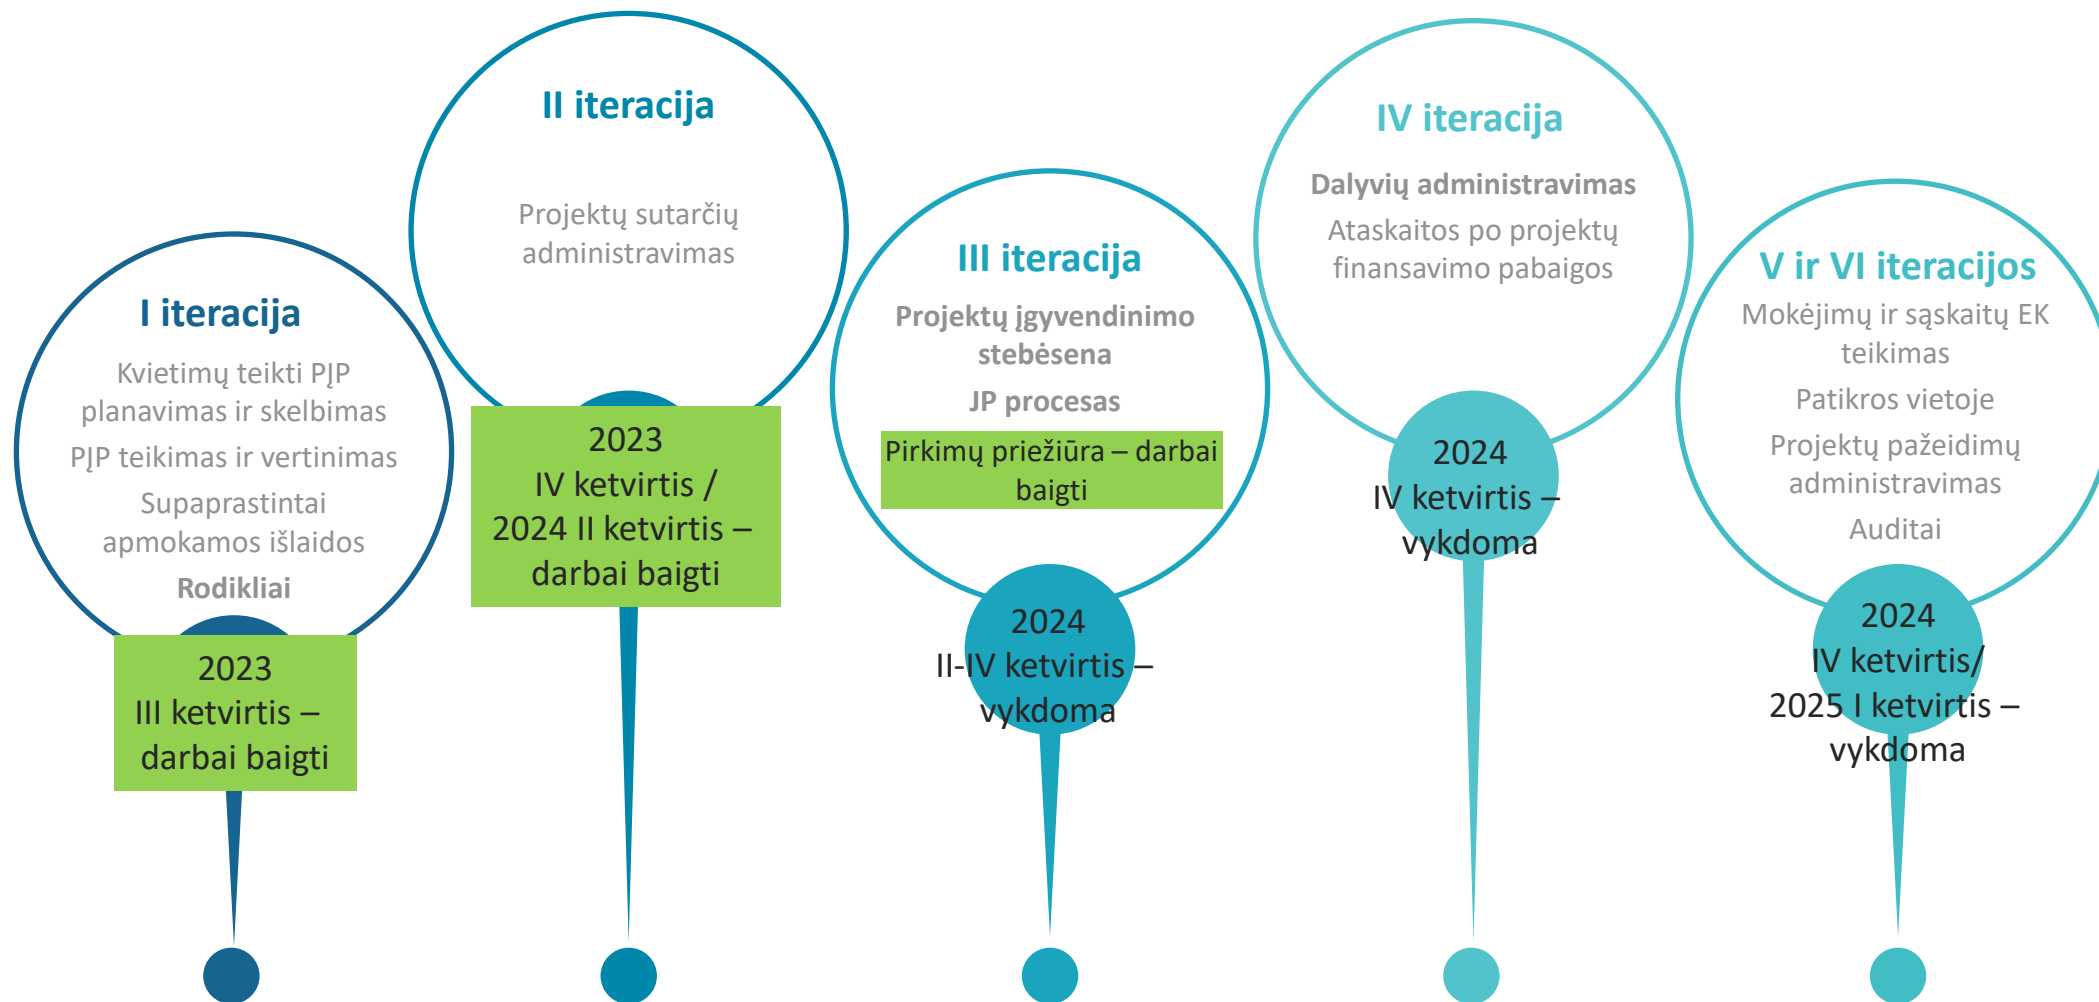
I iteracija

Kvietimų teikti PJP planavimas ir skelbimas

PJP teikimas ir vertinimas

Supaprastintai apmokamos išlaidos

Rodikliai

2023
III ketvirtis – darbai baigti

II iteracija

Projektų sutarčių administravimas

2023
IV ketvirtis / 2024 II ketvirtis – darbai baigti

III iteracija

Projektų įgyvendinimo stebėsena

JP procesas

Pirkimų priežiūra – darbai baigti

2024
II-IV ketvirtis – vykdoma

IV iteracija

Dalyvių administravimas

Ataskaitos po projektų finansavimo pabaigos

2024
IV ketvirtis – vykdoma

V ir VI iteracijos

Mokėjimų ir sąskaitų EK teikimas

Patikros vietoje

Projektų pažeidimų administravimas

Auditai

2024
IV ketvirtis/ 2025 I ketvirtis – vykdoma